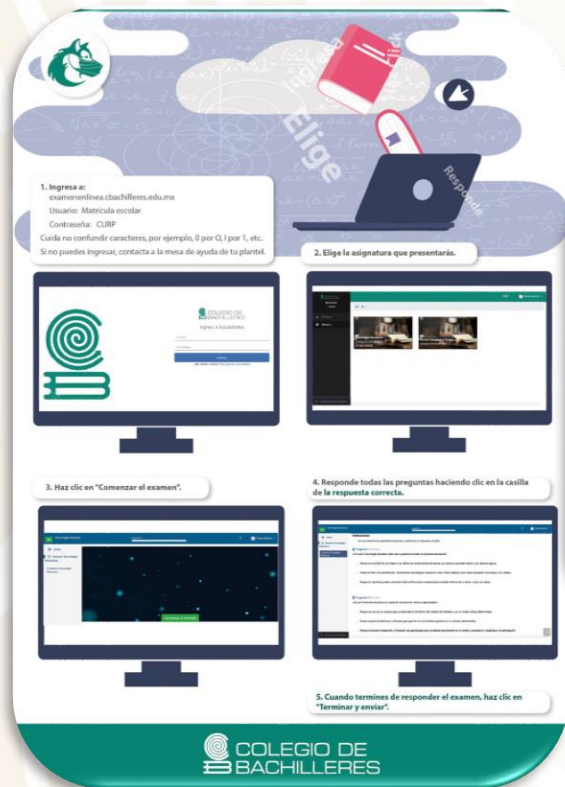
Ingresa
Elige
Responde

1. Ingresa a:
examenenlinea.cbachilleres.edu.mx
Usuario: Matrícula escolar
Contraseña: CURP
Cuida no confundir caracteres, por ejemplo, 0 por O, l por 1, etc.
Si no puedes ingresar, contacta a la mesa de ayuda de tu plantel.

2. Elige la asignatura que presentarás.

COLEGIO DE BACHILLERES
Ingresa a la plataforma
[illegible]

3. Haz clic en "Comenzar el examen".

4. Responde todas las preguntas haciendo clic en la casilla de la respuesta correcta.

5. Cuando termines de responder el examen, haz clic en "Terminar y enviar".

COLEGIO DE BACHILLERES